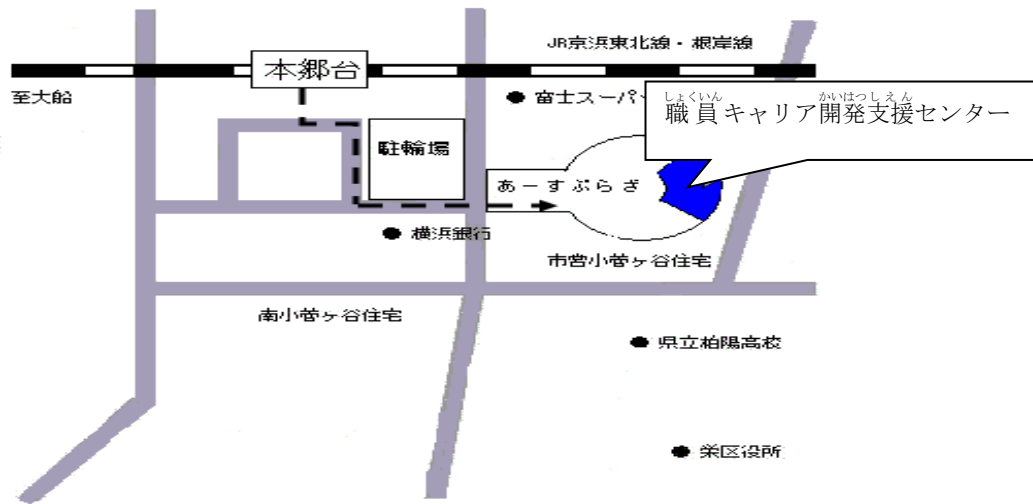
JR京浜東北線・根岸線

本郷台

至大船

● 富士スーパー

しょくいん　かいはつしえん
職員キャリア開発支援センター

駐輪場

あーすぷらざ

● 横浜銀行

市営小菅ヶ谷住宅

南小菅ヶ谷住宅

● 県立柏陽高校

● 栄区役所